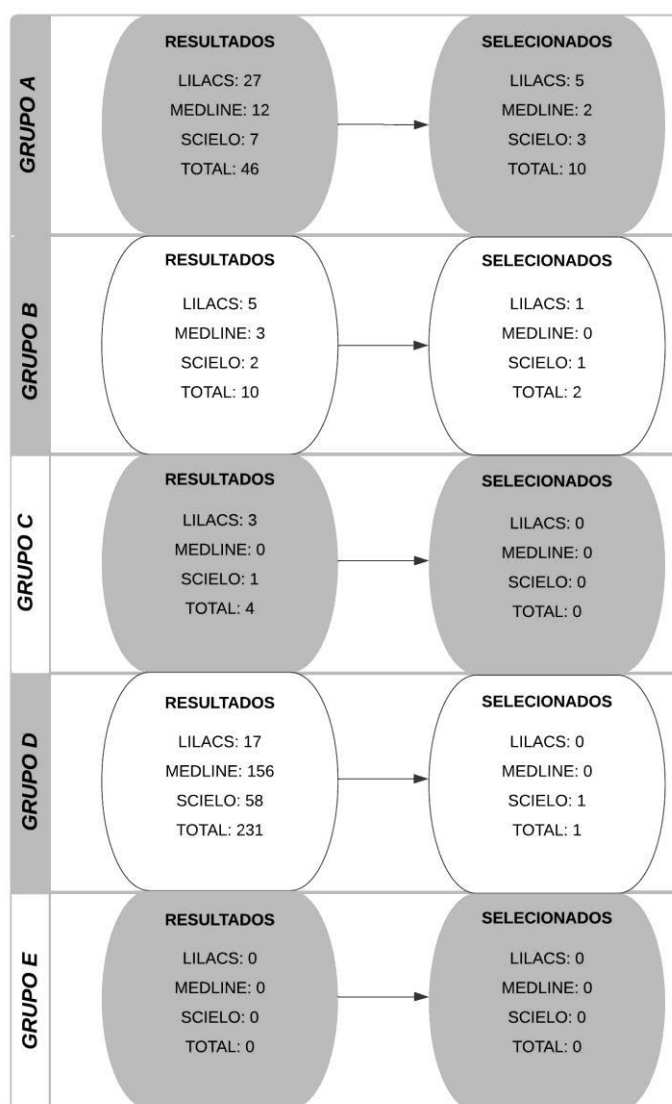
GRUPO A

RESULTADOS
LILACS: 27
MEDLINE: 12
SCIELO: 7
TOTAL: 46

SELECIONADOS
LILACS: 5
MEDLINE: 2
SCIELO: 3
TOTAL: 10

GRUPO B

RESULTADOS
LILACS: 5
MEDLINE: 3
SCIELO: 2
TOTAL: 10

SELECIONADOS
LILACS: 1
MEDLINE: 0
SCIELO: 1
TOTAL: 2

GRUPO C

RESULTADOS
LILACS: 3
MEDLINE: 0
SCIELO: 1
TOTAL: 4

SELECIONADOS
LILACS: 0
MEDLINE: 0
SCIELO: 0
TOTAL: 0

GRUPO D

RESULTADOS
LILACS: 17
MEDLINE: 156
SCIELO: 58
TOTAL: 231

SELECIONADOS
LILACS: 0
MEDLINE: 0
SCIELO: 1
TOTAL: 1

GRUPO E

RESULTADOS
LILACS: 0
MEDLINE: 0
SCIELO: 0
TOTAL: 0

SELECIONADOS
LILACS: 0
MEDLINE: 0
SCIELO: 0
TOTAL: 0